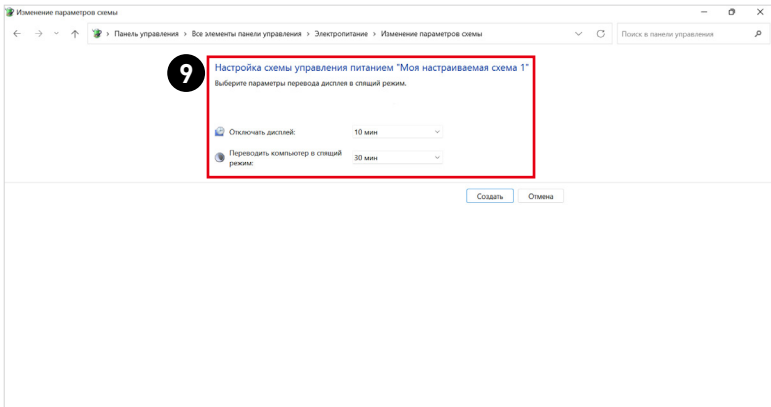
Изменение параметров схемы

Панель управления > Все элементы панели управления > Электропитание > Изменение параметров схемы

Поиск в панели управления

9

Настройка схемы управления питанием "Моя настраиваемая схема 1"

Выберите параметры перевода дисплея в спящий режим.

Отключать дисплей: 10 мин

Переводить компьютер в спящий режим: 30 мин

Создать Отмена